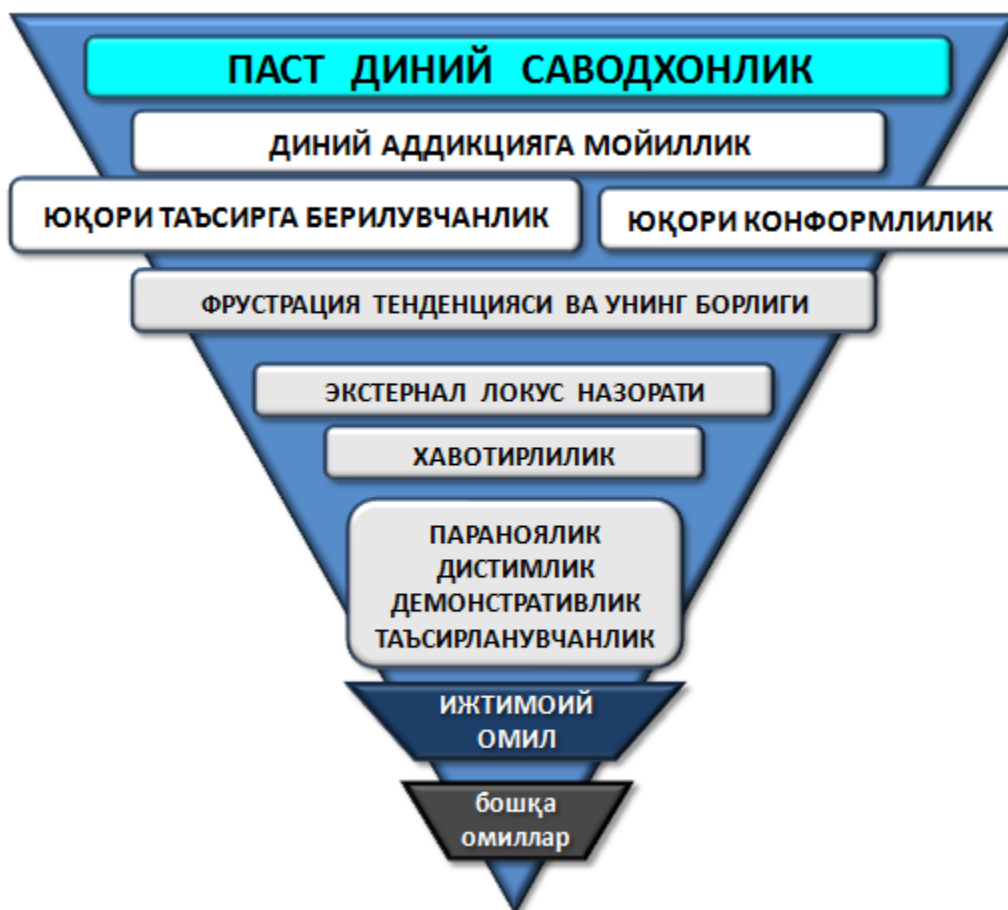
ПАСТ ДИНИЙ САВОДХОНЛИК

ДИНИЙ АДДИКЦИЯГА МОЙИЛЛИК

ЮҚОРИ ТАЪСИРГА БЕРИЛУВЧАНЛИК

ЮҚОРИ КОНФОРМЛИЛИК

ФРУСТРАЦИЯ ТЕНДЕНЦИЯСИ ВА УНИНГ БОРЛИГИ

ЭКСТЕРНАЛ ЛОКУС НАЗОРАТИ

ХАВОТИРЛИЛИК

ПАРАНОЯЛИК
ДИСТИМЛИК
ДЕМОНСТРАТИВЛИК
ТАЪСИРЛАНУВЧАНЛИК

ИЖТИМОИЙ ОМИЛ

бошқа омиллар